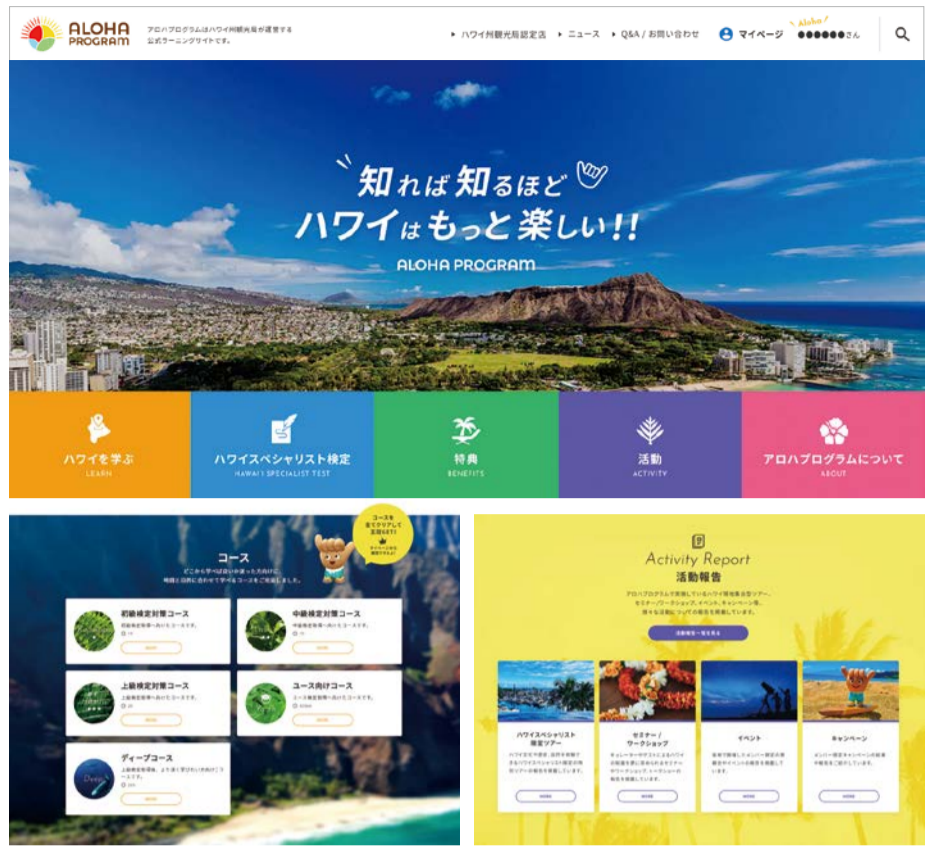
ALOHA PROGRAM

アロハプログラムはハワイ州観光局が運営する公式ラーニングサイトです。

ハワイ州観光局認定店　ニュース　Q&A / お問い合わせ　マイページ　Aloha! ●●●●●●さん

知れば知るほど
ハワイはもっと楽しい!!
ALOHA PROGRAM

ハワイを学ぶ
LEARN

ハワイスペシャリスト検定
HAWAII SPECIALIST TEST

特典
BENEFITS

活動
ACTIVITY

アロハプログラムについて
ABOUT

コース
どこから学べばいいか迷った方向けに、興味と目的に合わせて学べるコースをご用意しました。

コースを全てクリアして豪華GET!

初級検定対策コース
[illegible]
MORE

中級検定対策コース
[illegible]
MORE

上級検定対策コース
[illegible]
MORE

ユース向けコース
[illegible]
MORE

ディープコース
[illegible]
MORE

Activity Report
活動報告
アロハプログラムで実施しているハワイ現地集合型ツアー、セミナー/ワークショップ、イベント、キャンペーン等、様々な活動についての報告を掲載しています。

活動報告一覧を見る

ハワイスペシャリスト限定ツアー
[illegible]
MORE

セミナー/ワークショップ
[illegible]
MORE

イベント
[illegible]
MORE

キャンペーン
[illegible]
MORE